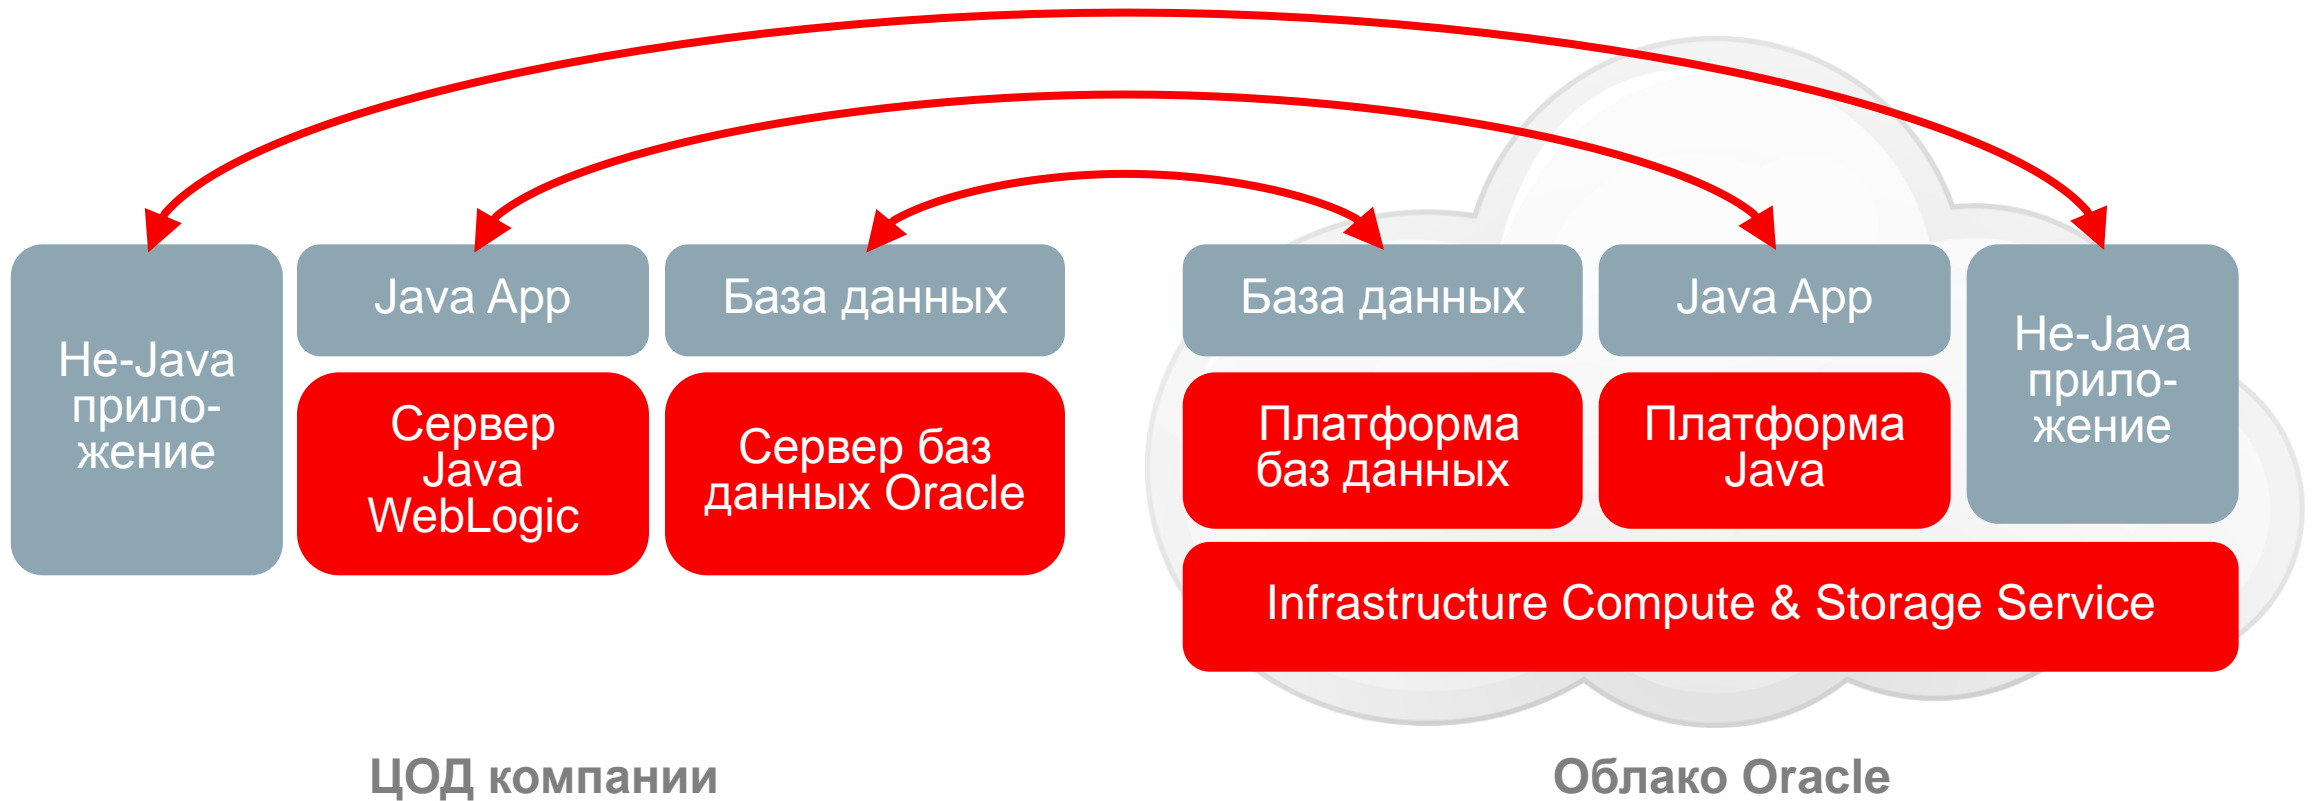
Не-Java прило-жение

Java App

Сервер Java WebLogic

База данных

Сервер баз данных Oracle

База данных

Платформа баз данных

Java App

Платформа Java

Не-Java прило-жение

Infrastructure Compute & Storage Service

ЦОД компании

Облако Oracle